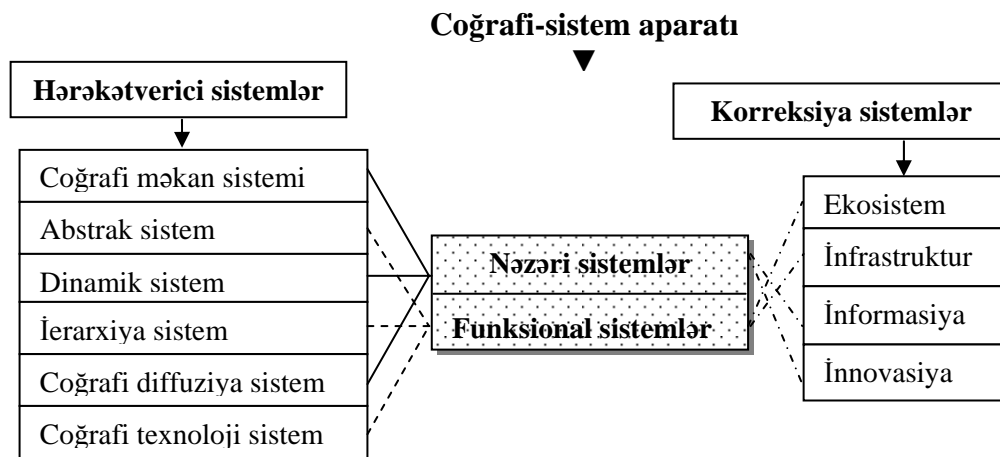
Coğrafi-sistem aparatı

Hərəkətverici sistemlər

Coğrafi məkan sistemi
Abstrak sistem
Dinamik sistem
İerarxiya sistem
Coğrafi diffuziya sistem
Coğrafi texnoloji sistem

Nəzəri sistemlər
Funksional sistemlər

Korreksiya sistemlər

Ekosistem
İnfrastruktur
İnformasiya
İnnovasiya